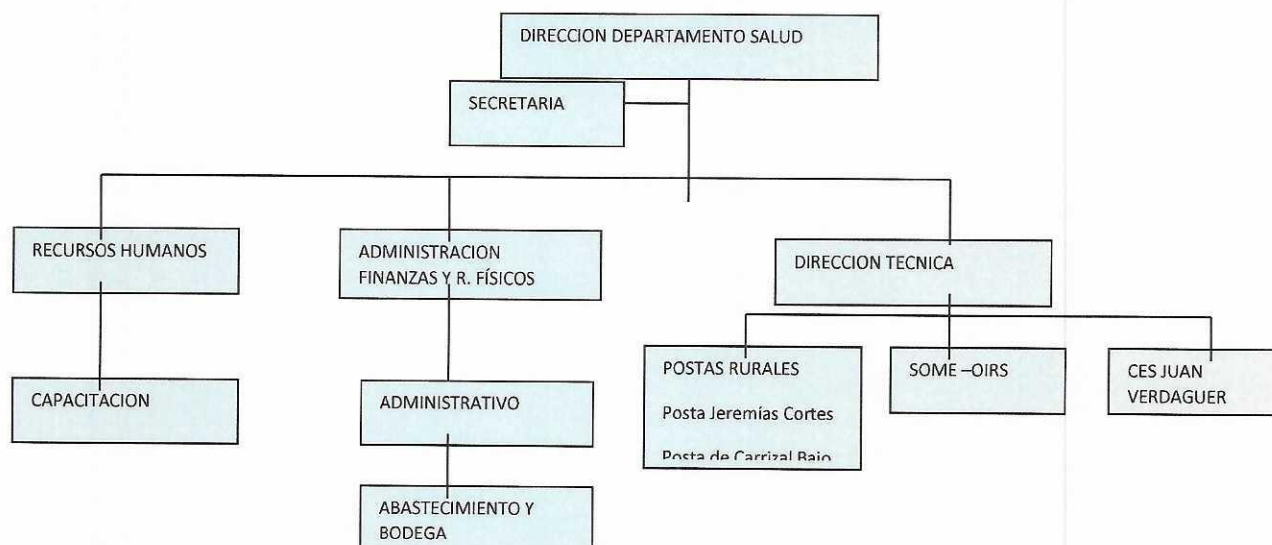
DIRECCION DEPARTAMENTO SALUD

SECRETARIA

RECURSOS HUMANOS

ADMINISTRACION FINANZAS Y R. FÍSICOS

DIRECCION TECNICA

CAPACITACION

ADMINISTRATIVO

ABASTECIMIENTO Y BODEGA

POSTAS RURALES

Posta Jeremías Cortes

Posta de Carrizal Bajo

SOME –OIRS

CES JUAN VERDAGUER